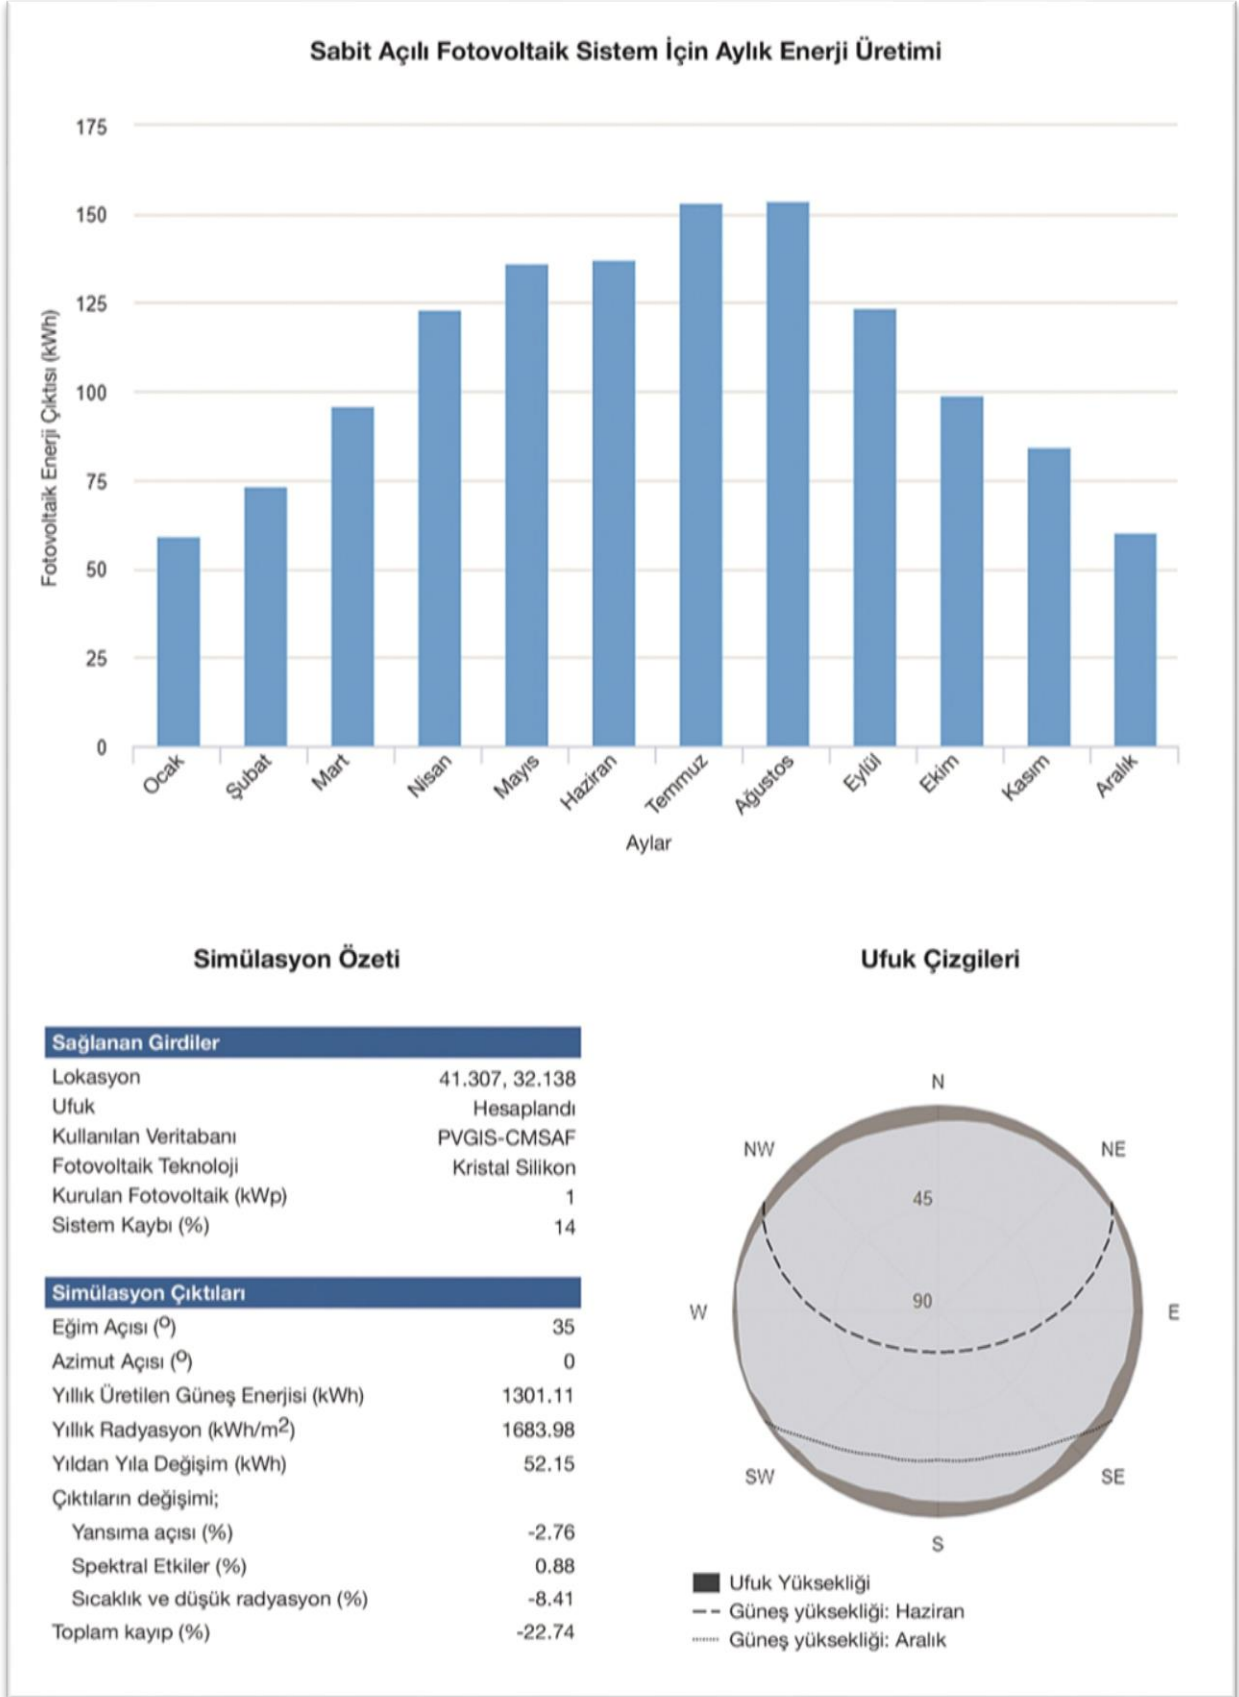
Sabit Açılı Fotovoltaik Sistem İçin Aylık Enerji Üretimi

175
150
125
100
75
50
25
0

Fotovoltaik Enerji Çıktısı (kWh)

Ocak
Şubat
Mart
Nisan
Mayıs
Haziran
Temmuz
Ağustos
Eylül
Ekim
Kasım
Aralık

Aylar

Simülasyon Özeti

| Sağlanan Girdiler | |
|---|---|
| Lokasyon | 41.307, 32.138 |
| Ufuk | Hesaplandı |
| Kullanılan Veritabanı | PVGIS-CMSAF |
| Fotovoltaik Teknoloji | Kristal Silikon |
| Kurulan Fotovoltaik (kWp) | 1 |
| Sistem Kaybı (%) | 14 |

| Simülasyon Çıktıları | |
|---|---|
| Eğim Açısı ($^{o}$) | 35 |
| Azimut Açısı ($^{o}$) | 0 |
| Yıllık Üretilen Güneş Enerjisi (kWh) | 1301.11 |
| Yıllık Radyasyon (kWh/m$^{2}$) | 1683.98 |
| Yıldan Yıla Değişim (kWh) | 52.15 |
| Çıktıların değişimi; | |
| Yansıma açısı (%) | -2.76 |
| Spektral Etkiler (%) | 0.88 |
| Sıcaklık ve düşük radyasyon (%) | -8.41 |
| Toplam kayıp (%) | -22.74 |

Ufuk Çizgileri

N
NW
NE
45
W
90
E
SW
SE
S

Ufuk Yüksekliği
Güneş yüksekliği: Haziran
Güneş yüksekliği: Aralık